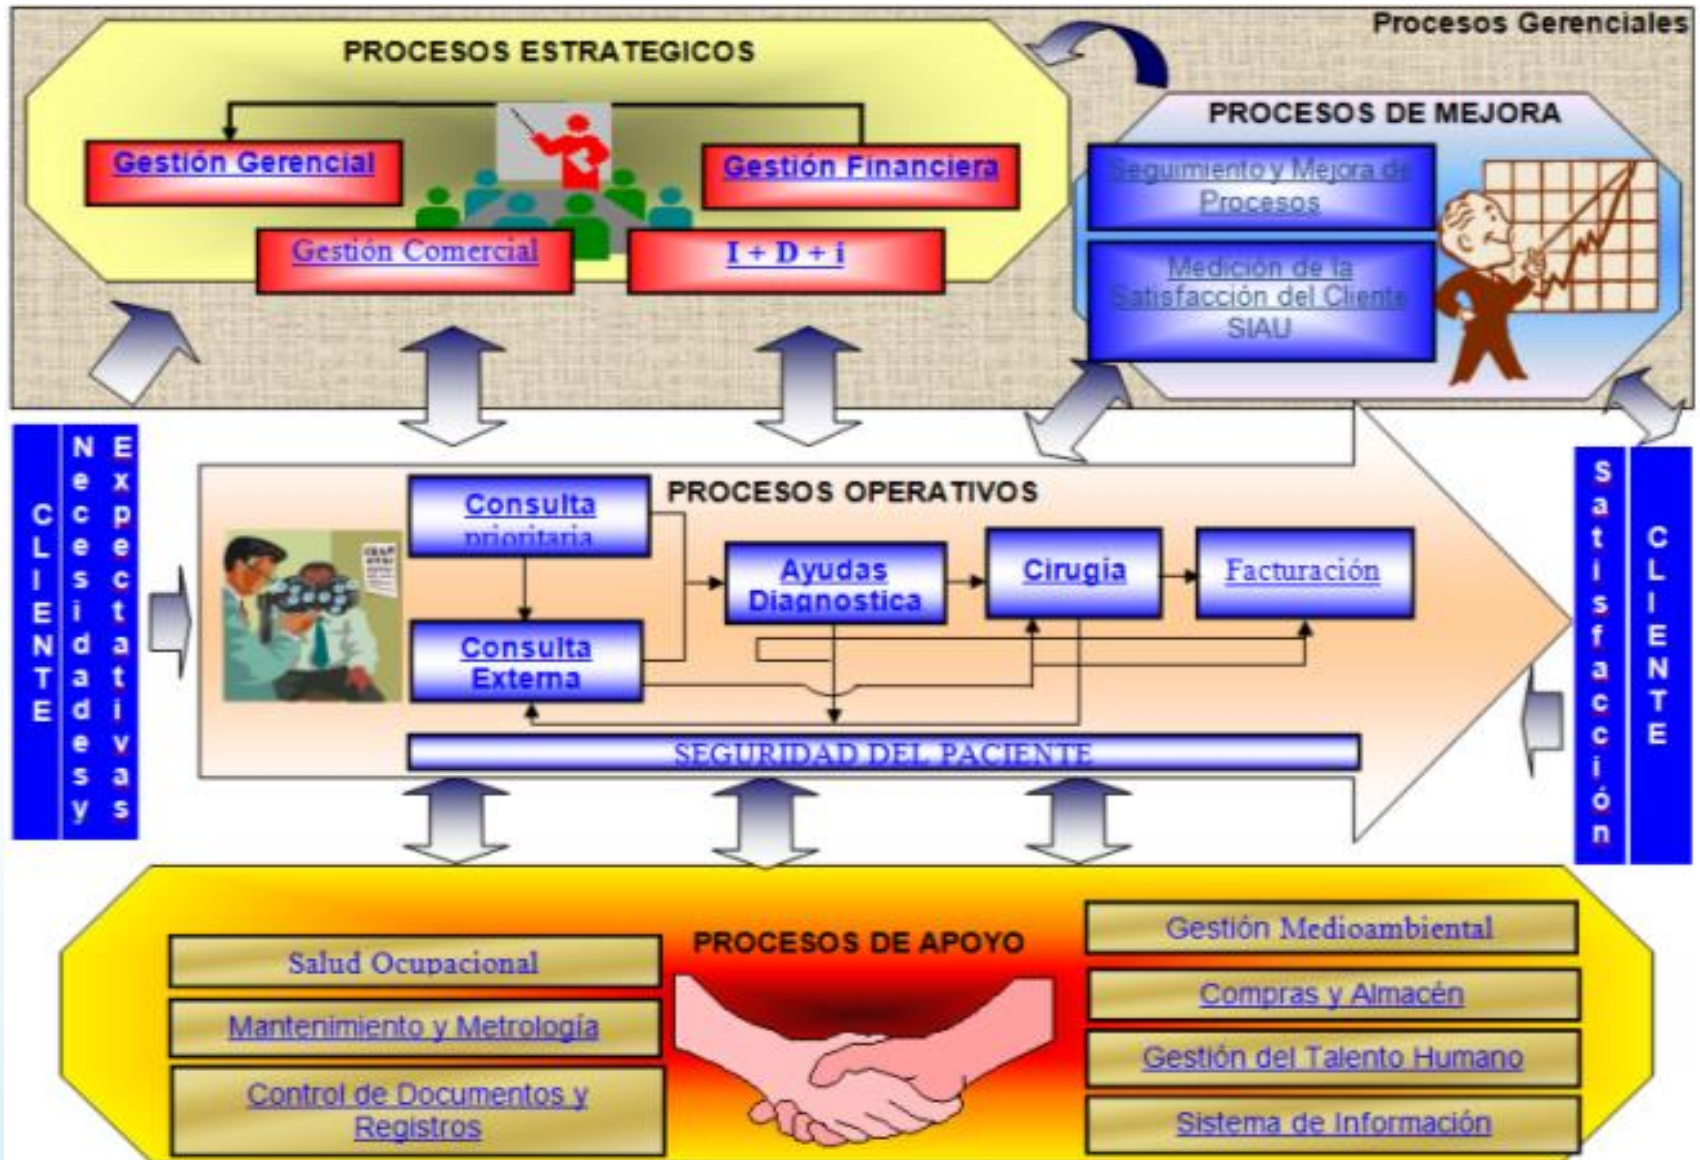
Procesos Gerenciales

PROCESOS ESTRATEGICOS

Gestión Gerencial

Gestión Financiera

Gestión Comercial

I + D + i

PROCESOS DE MEJORA

Seguimiento y Mejora de Procesos

Medición de la Satisfacción del Cliente SIAU

CLIENTE

Necesidades y Expectativas

PROCESOS OPERATIVOS

Consulta prioritaria

Consulta Externa

Ayudas Diagnostica

Cirugia

Facturación

SEGURIDAD DEL PACIENTE

Satisfacción

CLIENTE

PROCESOS DE APOYO

Salud Ocupacional

Mantenimiento y Metrología

Control de Documentos y Registros

Gestión Medioambiental

Compras y Almacén

Gestión del Talento Humano

Sistema de Información